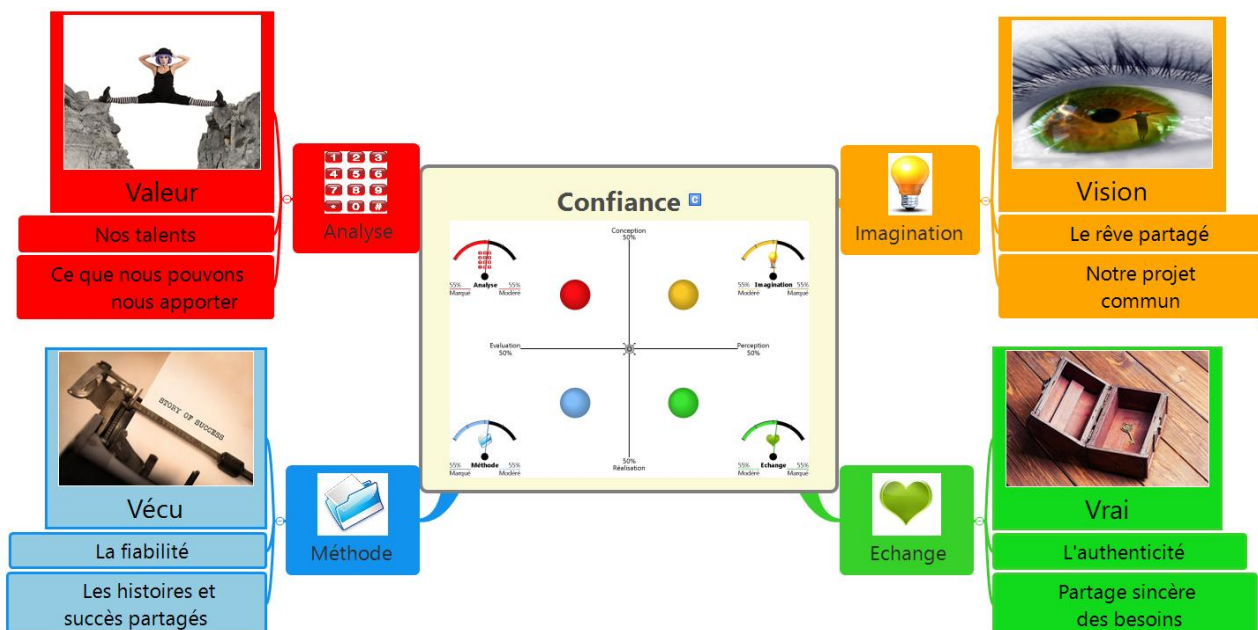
Valeur

Nos talents

Ce que nous pouvons nous apporter

Analyse

Confiance

Conception 50%

55% Marqué Analyse 55% Modéré

55% Modéré Imagination 55% Marqué

Evaluation 50%

Perception 50%

55% Marqué Méthode 55% Modéré

50% Réalisation

55% Modéré Echange 55% Marqué

Imagination

Vision

Le rêve partagé

Notre projet commun

Vécu

La fiabilité

Les histoires et succès partagés

Méthode

Echange

Vrai

L'authenticité

Partage sincère des besoins

STORY OF SUCCESS